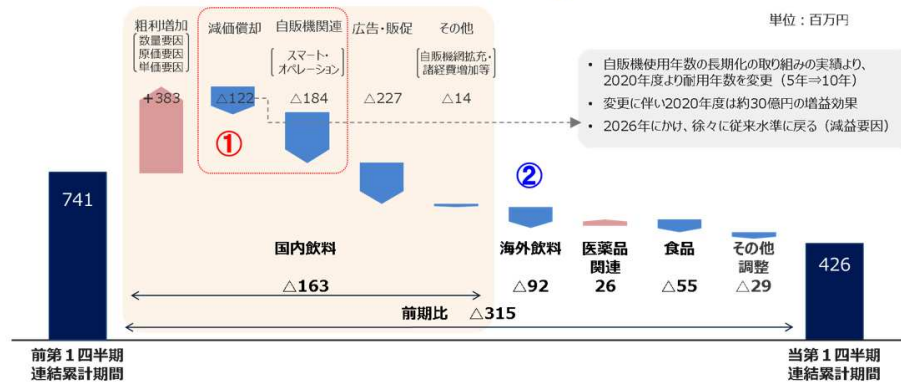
単位：百万円

粗利増加
数量要因
原価要因
単価要因

減価償却

自販機関連
スマート・オペレーション

広告・販促

その他
自販機網拡充・諸経費増加等

+383

△122

△184

△227

△14

①

・自販機使用年数の長期化の取り組みの実績より、2020年度より耐用年数を変更（5年⇒10年）
・変更に伴い2020年度は約30億円の増益効果
・2026年にかけ、徐々に従来水準に戻る（減益要因）

②

741

国内飲料

△163

海外飲料

△92

医薬品関連

26

食品

△55

その他調整

△29

426

前期比　△315

前第１四半期連結累計期間

当第１四半期連結累計期間